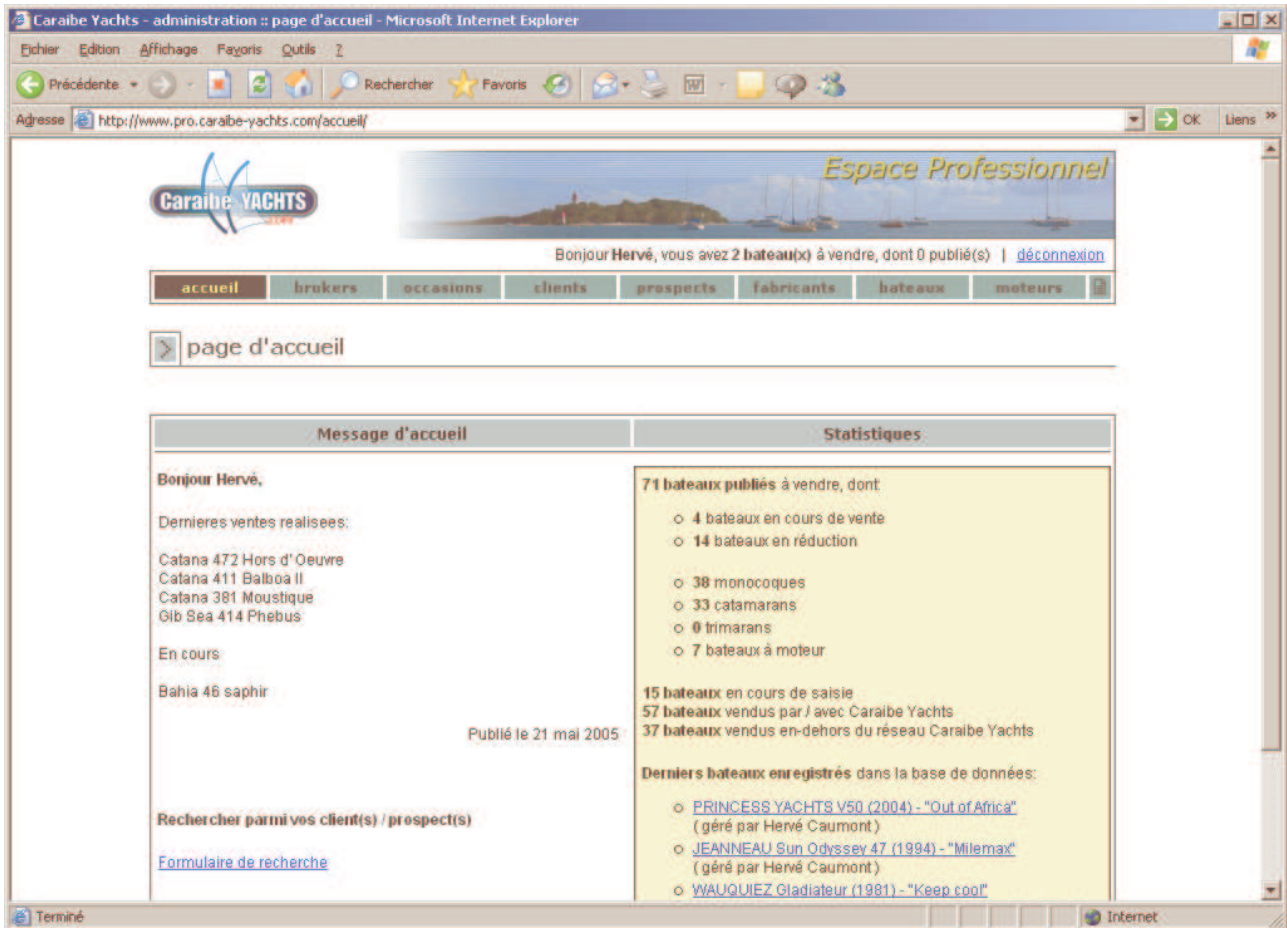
Caraibe Yachts - administration :: page d'accueil - Microsoft Internet Explorer

Fichier Edition Affichage Favoris Outils ?

Précédente Rechercher Favoris

Adresse http://www.pro.caraibe-yachts.com/accueil/ OK Liens

Caraibe YACHTS

Espace Professionnel

Bonjour Hervé, vous avez 2 bateau(x) à vendre, dont 0 publié(s) | déconnexion

accueil brokers occasions clients prospects fabricants bateaux moteurs

page d'accueil

| Message d'accueil | Statistiques |
|---|---|

Bonjour Hervé,

Dernieres ventes realisees:

Catana 472 Hors d' Oeuvre
Catana 411 Balboa II
Catana 381 Moustique
Gib Sea 414 Phebus

En cours

Bahia 46 saphir

Publié le 21 mai 2005

Rechercher parmi vos client(s) / prospect(s)

Formulaire de recherche

71 bateaux publiés à vendre, dont

o 4 bateaux en cours de vente
o 14 bateaux en réduction

o 38 monocoques
o 33 catamarans
o 0 trimarans
o 7 bateaux à moteur

15 bateaux en cours de saisie
57 bateaux vendus par / avec Caraibe Yachts
37 bateaux vendus en-dehors du réseau Caraibe Yachts

Derniers bateaux enregistrés dans la base de données:

o PRINCESS YACHTS V50 (2004) - "Out of Africa" (géré par Hervé Caumont)
o JEANNEAU Sun Odyssey 47 (1994) - "Milemax" (géré par Hervé Caumont)
o WAUQUIEZ Gladiateur (1981) - "Keep cool"

Terminé Internet